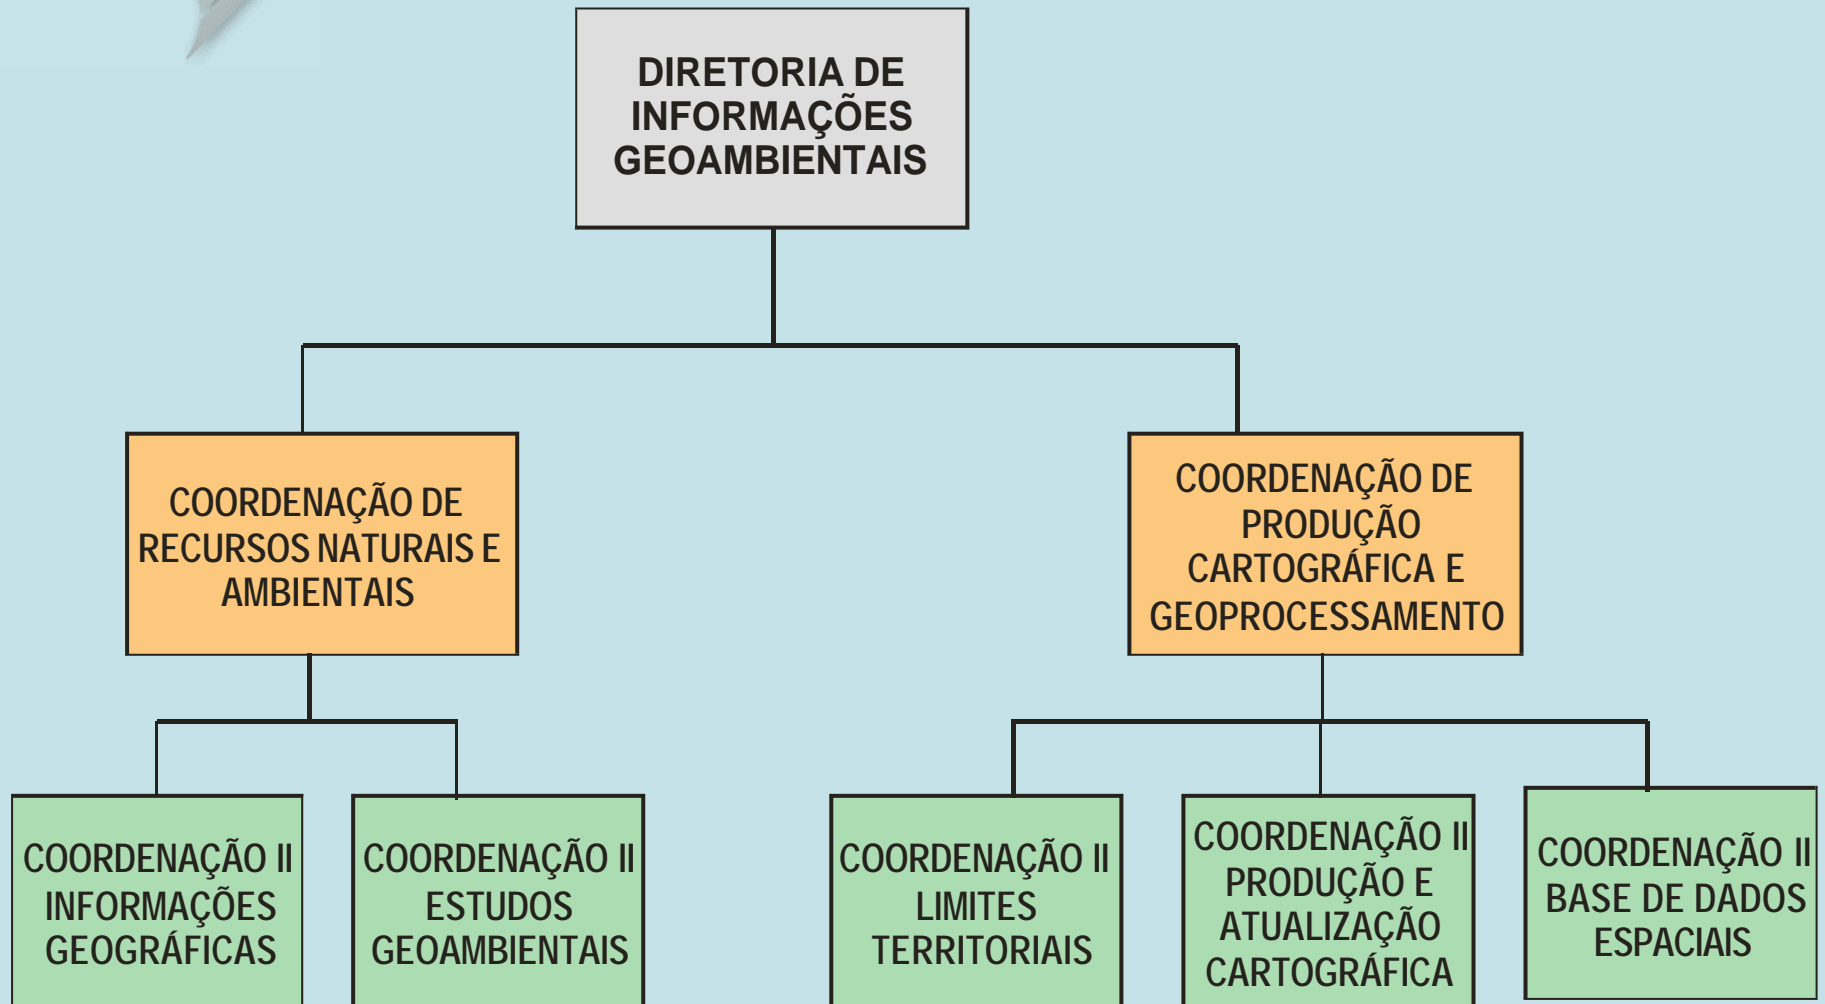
DIRETORIA DE INFORMAÇÕES GEOAMBIENTAIS

COORDENAÇÃO DE RECURSOS NATURAIS E AMBIENTAIS

COORDENAÇÃO DE PRODUÇÃO CARTOGRÁFICA E GEOPROCESSAMENTO

COORDENAÇÃO II INFORMAÇÕES GEOGRÁFICAS

COORDENAÇÃO II ESTUDOS GEOAMBIENTAIS

COORDENAÇÃO II LIMITES TERRITORIAIS

COORDENAÇÃO II PRODUÇÃO E ATUALIZAÇÃO CARTOGRÁFICA

COORDENAÇÃO II BASE DE DADOS ESPACIAIS